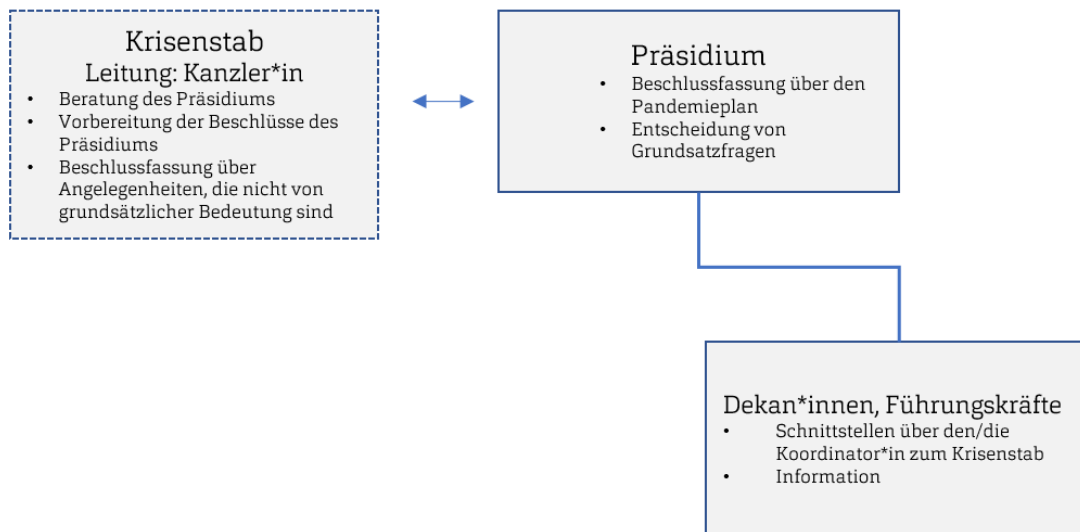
Krisenstab
Leitung: Kanzler*in

- Beratung des Präsidiums
- Vorbereitung der Beschlüsse des Präsidiums
- Beschlussfassung über Angelegenheiten, die nicht von grundsätzlicher Bedeutung sind

Präsidium

- Beschlussfassung über den Pandemieplan
- Entscheidung von Grundsatzfragen

Dekan*innen, Führungskräfte

- Schnittstellen über den/die Koordinator*in zum Krisenstab
- Information